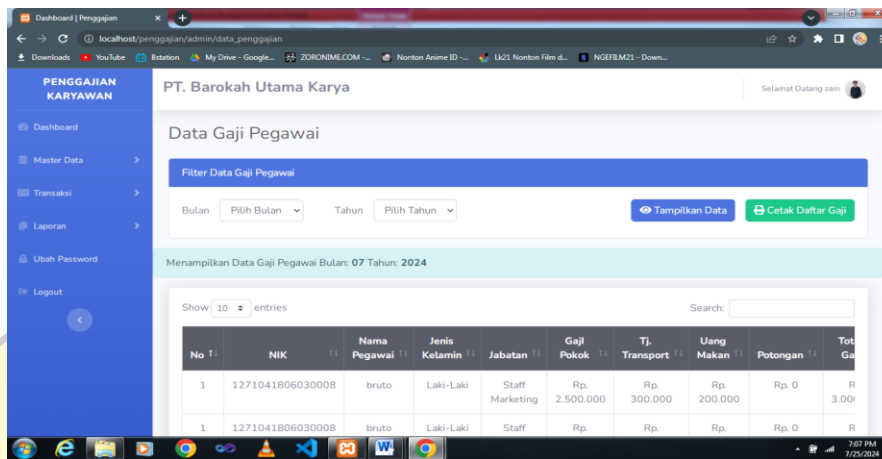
Dashboard | Penggajian

localhost/penggajian/admin/data_penggajian

Downloads YouTube Bstation My Drive - Google... ZORONIME.COM -... Nonton Anime ID -... Lk21 Nonton Film d... NGEFILM21 - Down...

PENGGAJIAN KARYAWAN

Dashboard

Master Data

Transaksi

Laporan

Ubah Password

Logout

PT. Barokah Utama Karya

Selamat Datang zain

Data Gaji Pegawai

Filter Data Gaji Pegawai

Bulan Pilih Bulan Tahun Pilih Tahun

Tampilkan Data

Cetak Daftar Gaji

Menampilkan Data Gaji Pegawai Bulan: 07 Tahun: 2024

Show 10 entries

Search:

| No | NIK | Nama Pegawai | Jenis Kelamin | Jabatan | Gaji Pokok | Tj. Transport | Uang Makan | Potongan | Tot Ga |
|---|---|---|---|---|---|---|---|---|---|
| 1 | 1271041806030008 | bruto | Laki-Laki | Staff Marketing | Rp. 2.500.000 | Rp. 300.000 | Rp. 200.000 | Rp. 0 | R 3.00 |
| 1 | 1271041806030008 | bruto | Laki-Laki | Staff | Rp. | Rp. | Rp. | Rp. 0 | R |

7:07 PM
7/25/2024